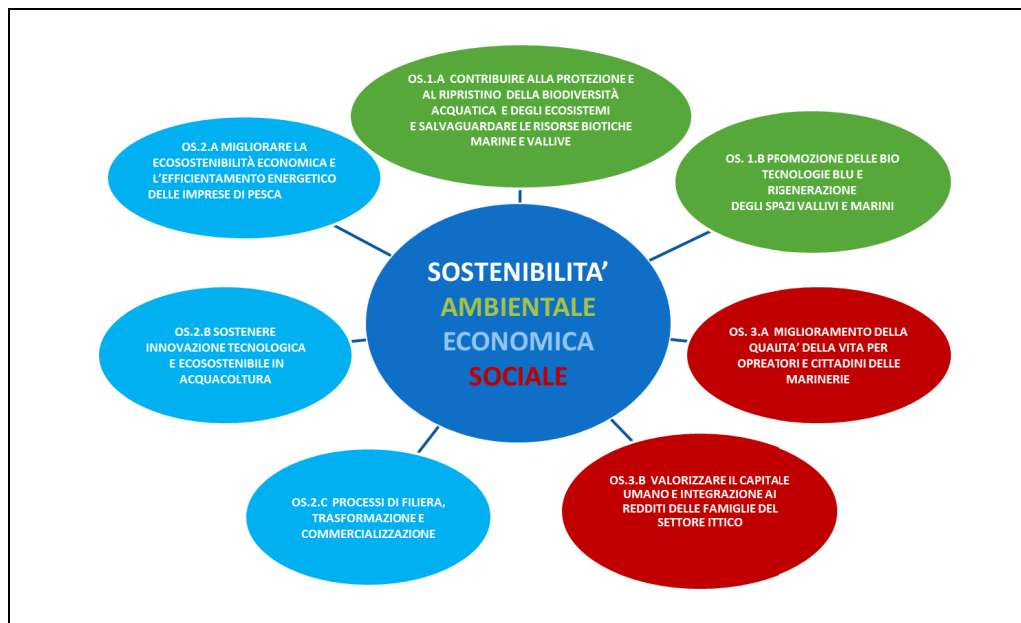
OS.1.A CONTRIBUIRE ALLA PROTEZIONE E AL RIPRISTINO DELLA BIODIVERSITÀ ACQUATICA E DEGLI ECOSISTEMI E SALVAGUARDARE LE RISORSE BIOTICHE MARINE E VALLIVE

OS.2.A MIGLIORARE LA ECOSOSTENIBILITÀ ECONOMICA E L'EFFICIENTAMENTO ENERGETICO DELLE IMPRESE DI PESCA

OS. 1.B PROMOZIONE DELLE BIO TECNOLOGIE BLU E RIGENERAZIONE DEGLI SPAZI VALLIVI E MARINI

SOSTENIBILITA'
AMBIENTALE
ECONOMICA
SOCIALE

OS.2.B SOSTENERE INNOVAZIONE TECNOLOGICA E ECOSOSTENIBILE IN ACQUACOLTURA

OS. 3.A MIGLIORAMENTO DELLA QUALITA' DELLA VITA PER OPERATORI E CITTADINI DELLE MARINERIE

OS.3.B VALORIZZARE IL CAPITALE UMANO E INTEGRAZIONE AI REDDITI DELLE FAMIGLIE DEL SETTORE ITTICO

OS.2.C PROCESSI DI FILIERA, TRASFORMAZIONE E COMMERCIALIZZAZIONE